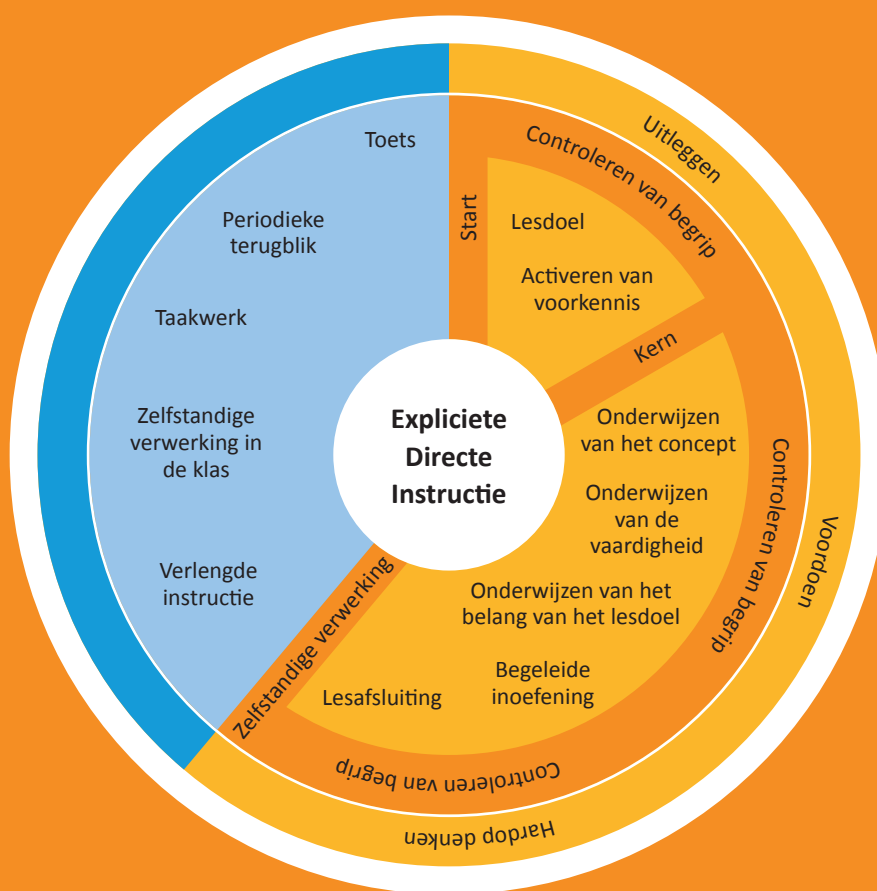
Expliciete Directe Instructie

Toets

Periodieke terugblik

Taakwerk

Zelfstandige verwerking in de klas

Verlengde instructie

Uitleggen

Controleren van begrip

Start

Lesdoel

Activeren van voorkennis

Kern

Onderwijzen van het concept

Onderwijzen van de vaardigheid

Onderwijzen van het belang van het lesdoel

Begeleide inoefening

Lesafsluiting

Zelfstandige verwerking

Controleren van begrip

Voordoen

Controleren van begrip

Hardop denken